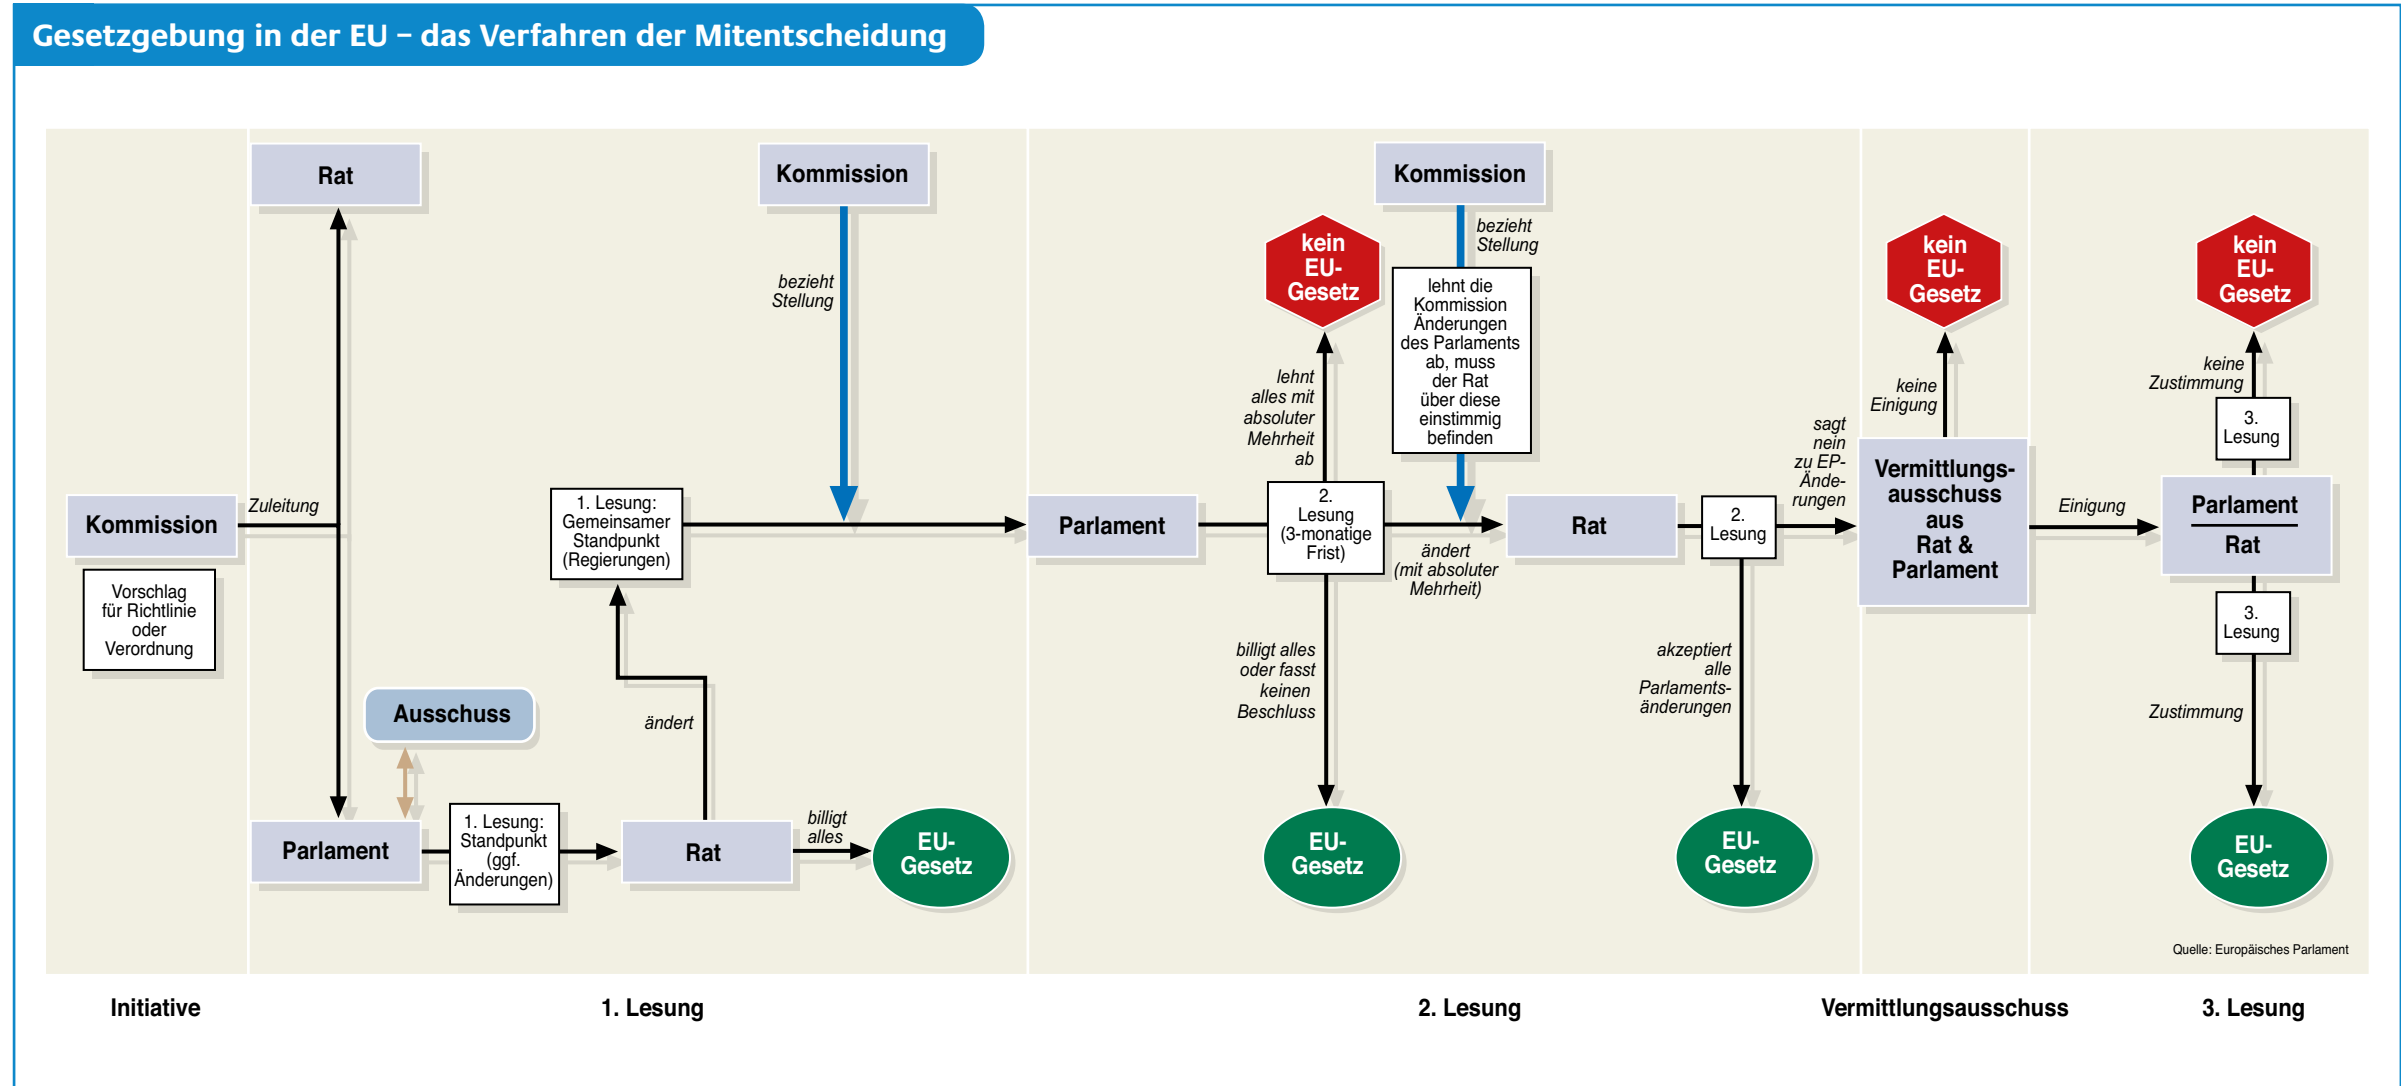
Gesetzgebung in der EU – das Verfahren der Mitentscheidung

Kommission

Vorschlag für Richtlinie oder Verordnung

Zuleitung

Rat

Parlament

Ausschuss

1. Lesung: Standpunkt (ggf. Änderungen)

Rat

billigt alles

EU-Gesetz

ändert

1. Lesung: Gemeinsamer Standpunkt (Regierungen)

Kommission

bezieht Stellung

Parlament

2. Lesung (3-monatige Frist)

lehnt alles mit absoluter Mehrheit ab

kein EU-Gesetz

billigt alles oder fasst keinen Beschluss

EU-Gesetz

Kommission

bezieht Stellung

lehnt die Kommission Änderungen des Parlaments ab, muss der Rat über diese einstimmig befinden

ändert (mit absoluter Mehrheit)

Rat

2. Lesung

akzeptiert alle Parlaments-änderungen

EU-Gesetz

sagt nein zu EP-Ände-rungen

Vermittlungs-ausschuss aus Rat & Parlament

keine Einigung

kein EU-Gesetz

Einigung

Parlament

Rat

3. Lesung

keine Zustimmung

kein EU-Gesetz

3. Lesung

Zustimmung

EU-Gesetz

Quelle: Europäisches Parlament

Initiative

1. Lesung

2. Lesung

Vermittlungsausschuss

3. Lesung